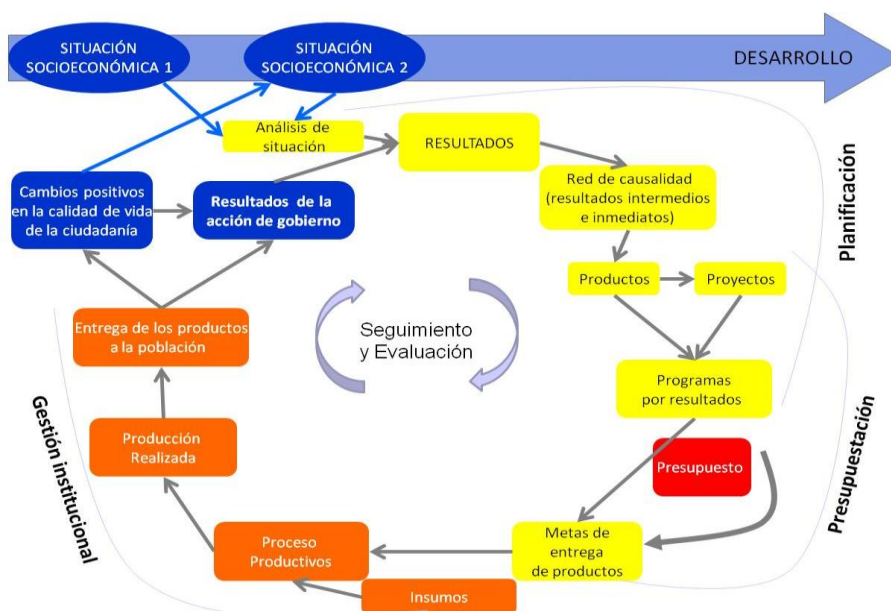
SITUACIÓN SOCIOECONÓMICA 1

SITUACIÓN SOCIOECONÓMICA 2

DESARROLLO

Análisis de situación

RESULTADOS

Planificación

Cambios positivos en la calidad de vida de la ciudadanía

Resultados de la acción de gobierno

Red de causalidad (resultados intermedios e inmediatos)

Productos

Proyectos

Seguimiento y Evaluación

Entrega de los productos a la población

Programas por resultados

Presupuestación

Gestión institucional

Producción Realizada

Presupuesto

Proceso Productivos

Metas de entrega de productos

Insumos